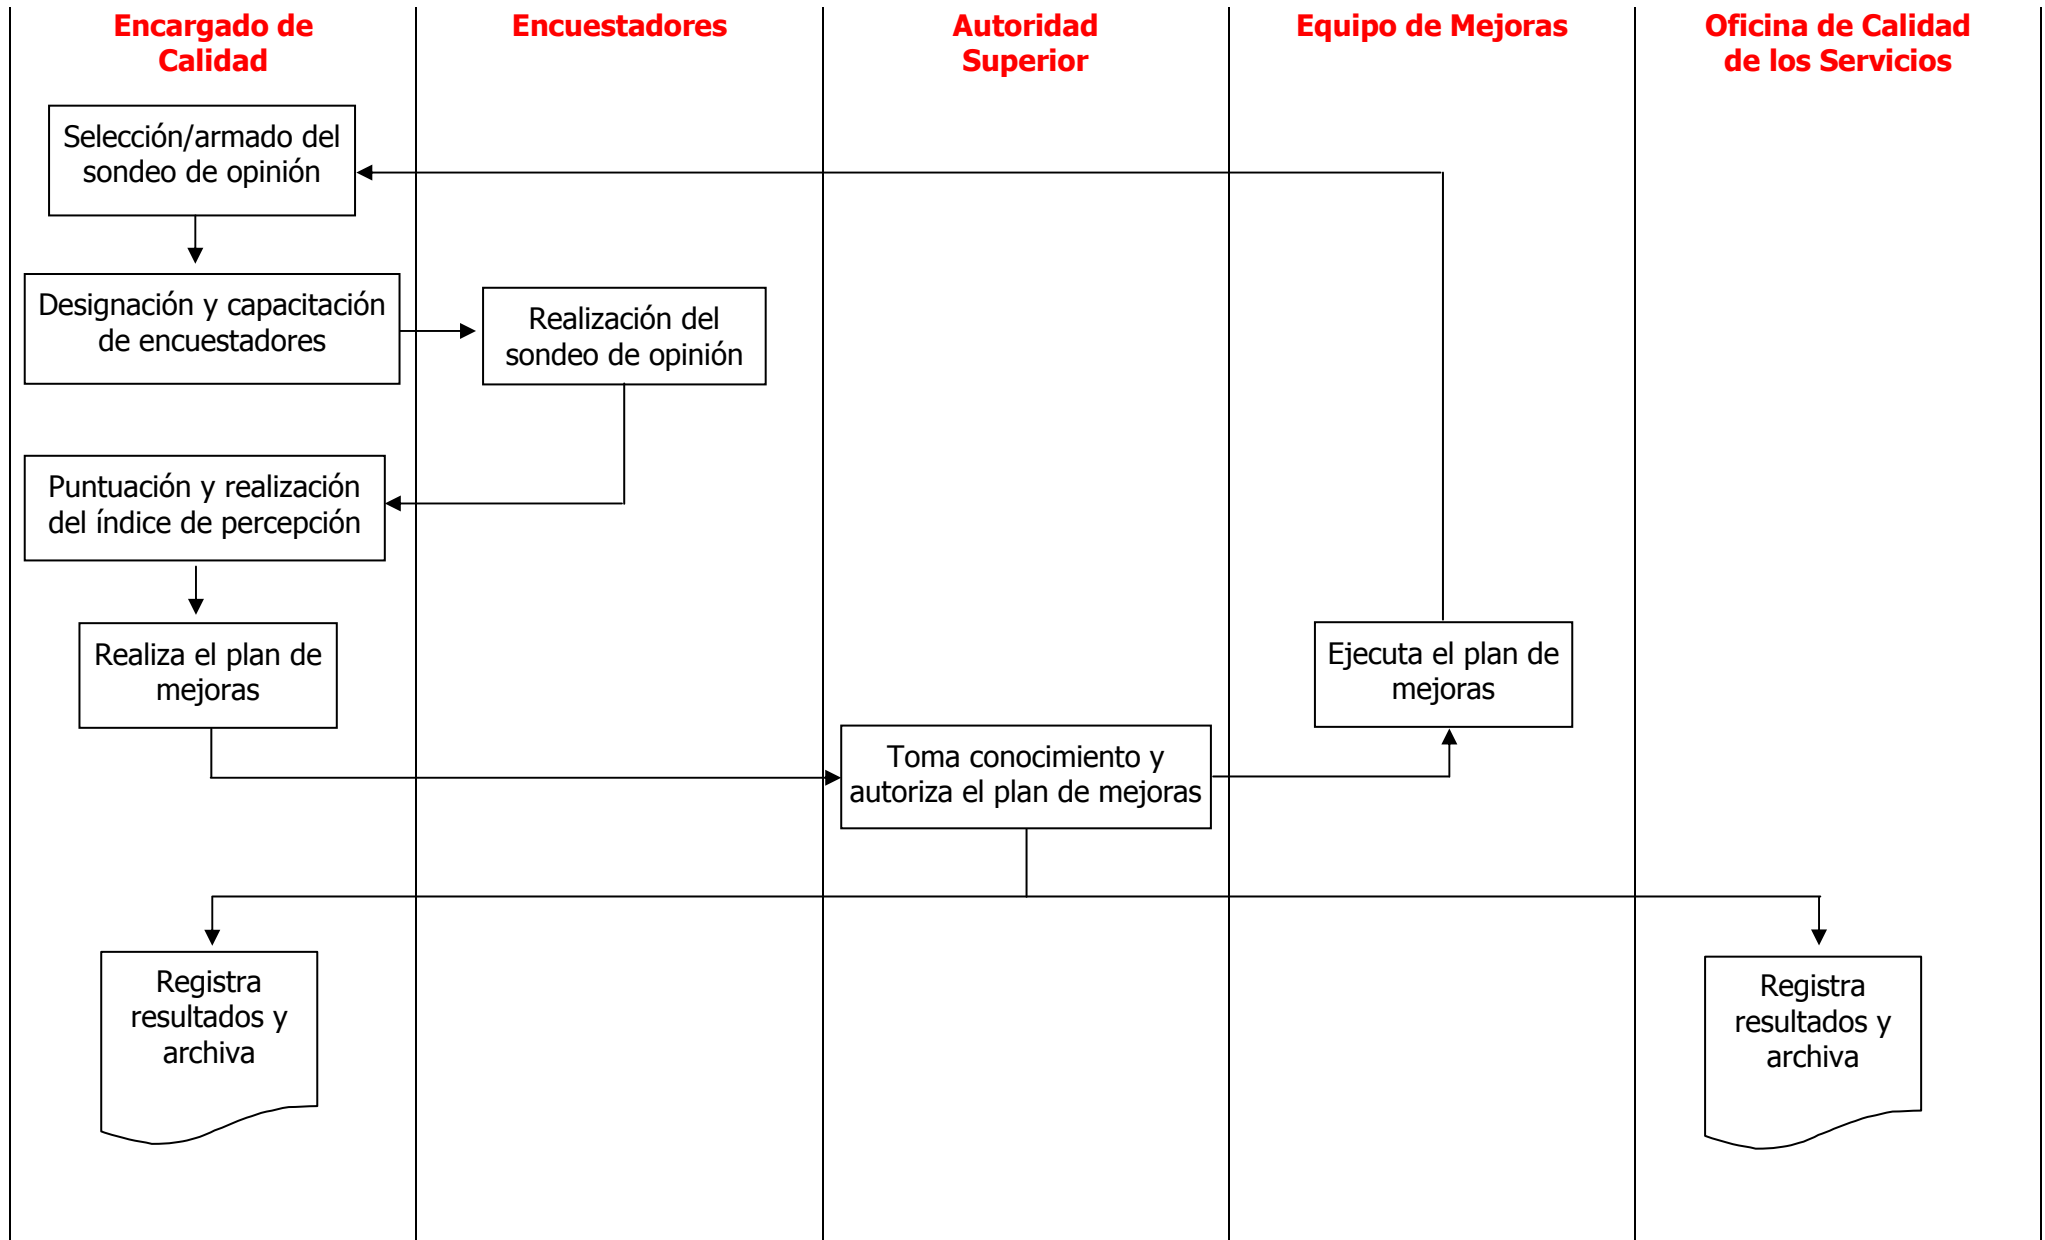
Encargado de Calidad

Encuestadores

Autoridad Superior

Equipo de Mejoras

Oficina de Calidad de los Servicios

Selección/armado del sondeo de opinión

Designación y capacitación de encuestadores

Realización del sondeo de opinión

Puntuación y realización del índice de percepción

Realiza el plan de mejoras

Ejecuta el plan de mejoras

Toma conocimiento y autoriza el plan de mejoras

Registra resultados y archiva

Registra resultados y archiva